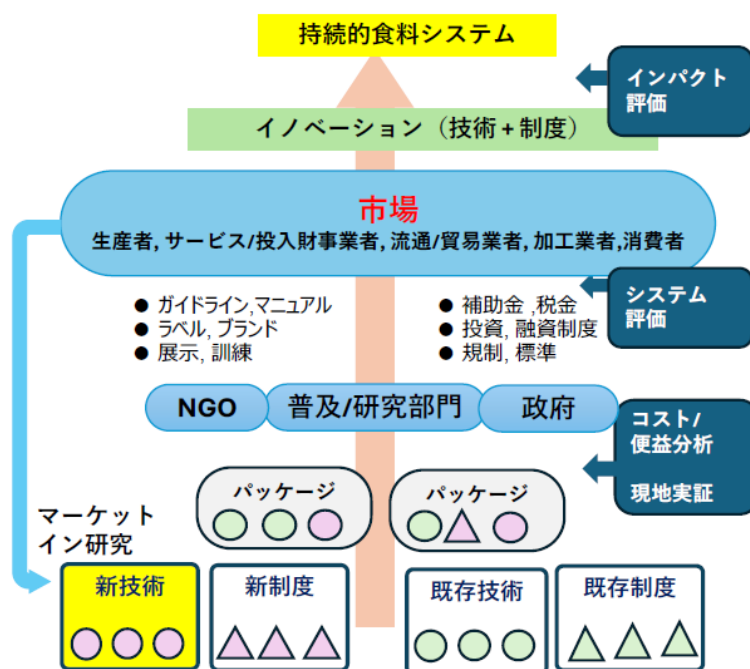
持続的食料システム

インパクト評価

イノベーション（技術＋制度）

市場
生産者, サービス/投入財事業者, 流通/貿易業者, 加工業者,消費者

システム評価

● ガイドライン, マニュアル
● ラベル, ブランド
● 展示, 訓練

● 補助金 ,税金
● 投資, 融資制度
● 規制, 標準

NGO
普及/研究部門
政府

コスト/便益分析

現地実証

パッケージ
パッケージ

マーケットイン研究

新技術
新制度
既存技術
既存制度